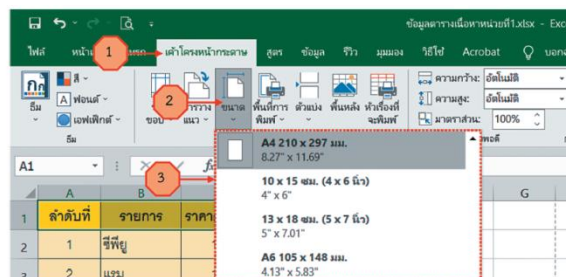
ข้อมูลตารางเนื้อหาหน่วยที่1.xlsx - Exc

ไฟล์ หน้า 1 แทรก เค้าโครงหน้ากระดาษ สูตร ข้อมูล รีวิว มุมมอง วิธีใช้ Acrobat บอก

ธีม

สี

ฟอนต์

เอฟเฟกต์

ธีม

ขอบ 2 การวาง แนว ขนาด

พื้นที่การพิมพ์ ตัวแบ่ง พื้นหลัง หัวเรื่องที่จะพิมพ์

ความกว้าง: อัตโนมัติ

ความสูง: อัตโนมัติ

มาตราส่วน: 100%

พอดี

A1

A4 210 x 297 มม.
8.27" x 11.69"

3

10 x 15 ซม. (4 x 6 นิ้ว)
4" x 6"

13 x 18 ซม. (5 x 7 นิ้ว)
5" x 7.01"

A6 105 x 148 มม.
4.13" x 5.83"

| | A | B | |
|---|---|---|---|
| 1 | ลำดับที่ | รายการ | ราคา |
| 2 | 1 | ซีพียู | |
| 3 | 2 | แรม | |

G